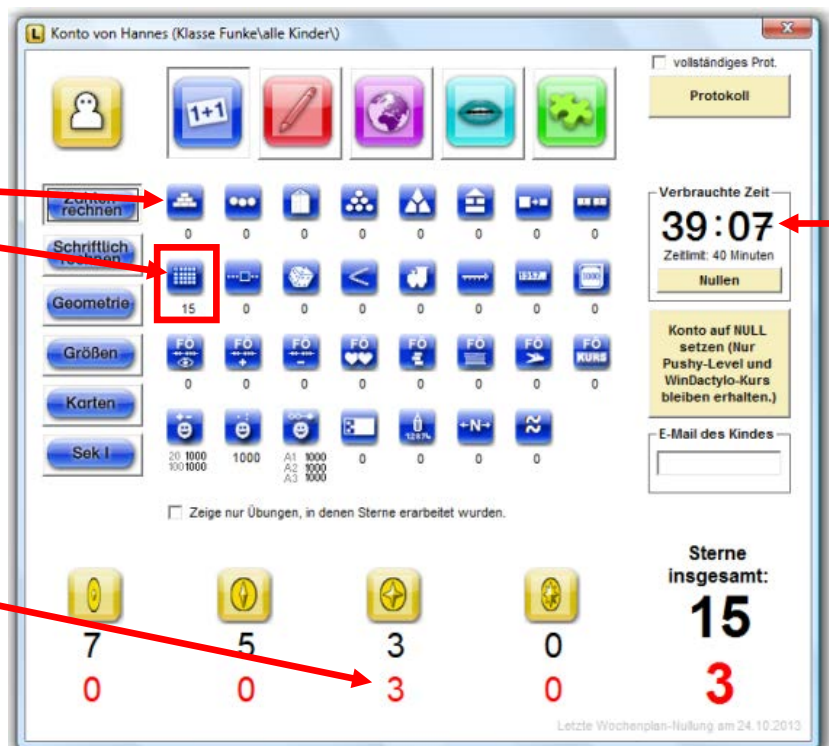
Konto von Hannes (Klasse Funke\alle Kinder\)

vollständiges Prot.

Protokoll

1+1

Zahlen rechnen

Schriftlich rechnen

Geometrie

Größen

Karten

Sek I

0 0 0 0 0 0 0 0

15 0 0 0 0 0 0 0

FÖ FÖ FÖ FÖ FÖ FÖ FÖ FÖ KURS

0 0 0 0 0 0 0 0

20 1000
100 1000

1000

A1 1000
A2 1000
A3 1000

0 0 0 0

1317

1000

1247

N

Verbrauchte Zeit
39:07
Zeitlimit: 40 Minuten
Nullen

Konto auf NULL setzen (Nur Pushy-Level und WinDactylo-Kurs bleiben erhalten.)

E-Mail des Kindes

Zeige nur Übungen, in denen Sterne erarbeitet wurden.

7 5 3 0
0 0 3 0

Sterne insgesamt:
15
3

Letzte Wochenplan-Nullung am 24.10.2013